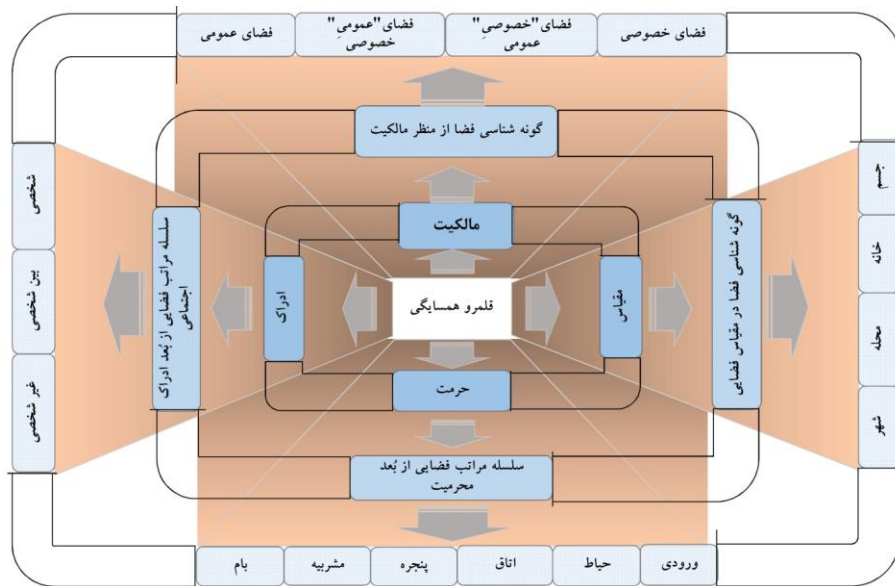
فضای خصوصی

فضای "خصوصیِ" عمومی

فضای "عمومیِ" خصوصی

فضای عمومی

گونه شناسی فضا از منظر مالکیت

مالکیت

جسم

خانه

محله

شهر

گونه شناسی فضا در مقیاس فضایی

مقیاس

قلمرو همسایگی

ادراک

سلسله مراتب فضایی از بُعد ادراک اجتماعی

شخصی

بین شخصی

غیر شخصی

حرمت

سلسله مراتب فضایی از بُعد محرمیت

ورودی

حیاط

اتاق

پنجره

مشربیه

بام